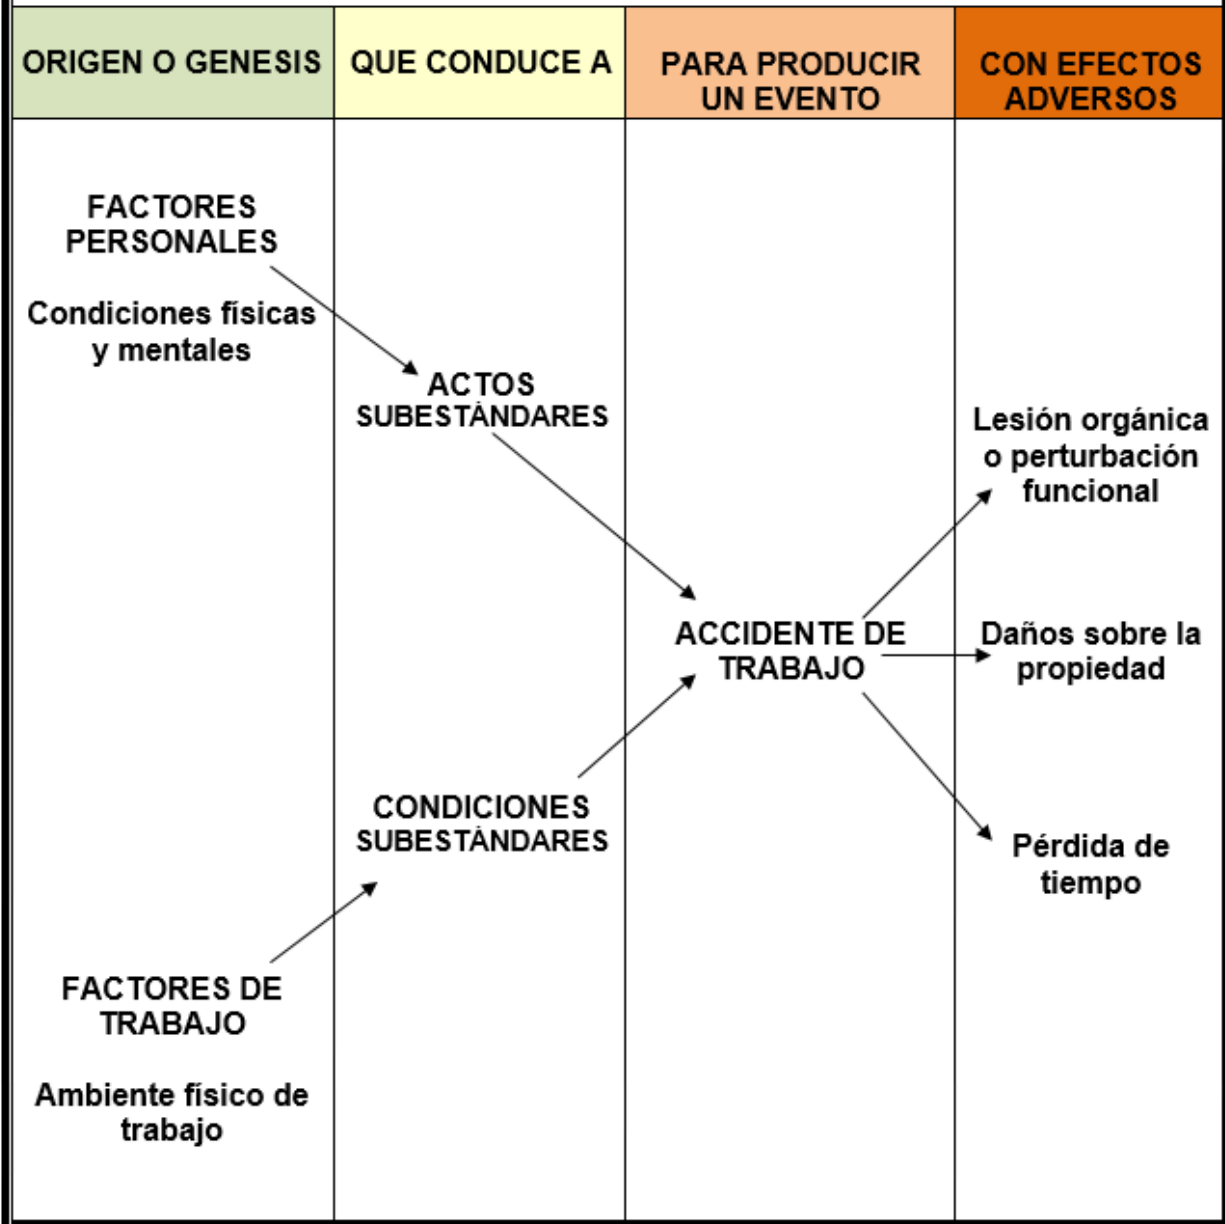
| ORIGEN O GENESIS | QUE CONDUCE A | PARA PRODUCIR UN EVENTO | CON EFECTOS ADVERSOS |
|---|---|---|---|
| FACTORES PERSONALES<br><br>Condiciones físicas y mentales | ACTOS SUBESTÁNDARES | ACCIDENTE DE TRABAJO | Lesión orgánica o perturbación funcional |
| FACTORES DE TRABAJO<br><br>Ambiente físico de trabajo | CONDICIONES SUBESTÁNDARES | | Daños sobre la propiedad |
| | | | Pérdida de tiempo |